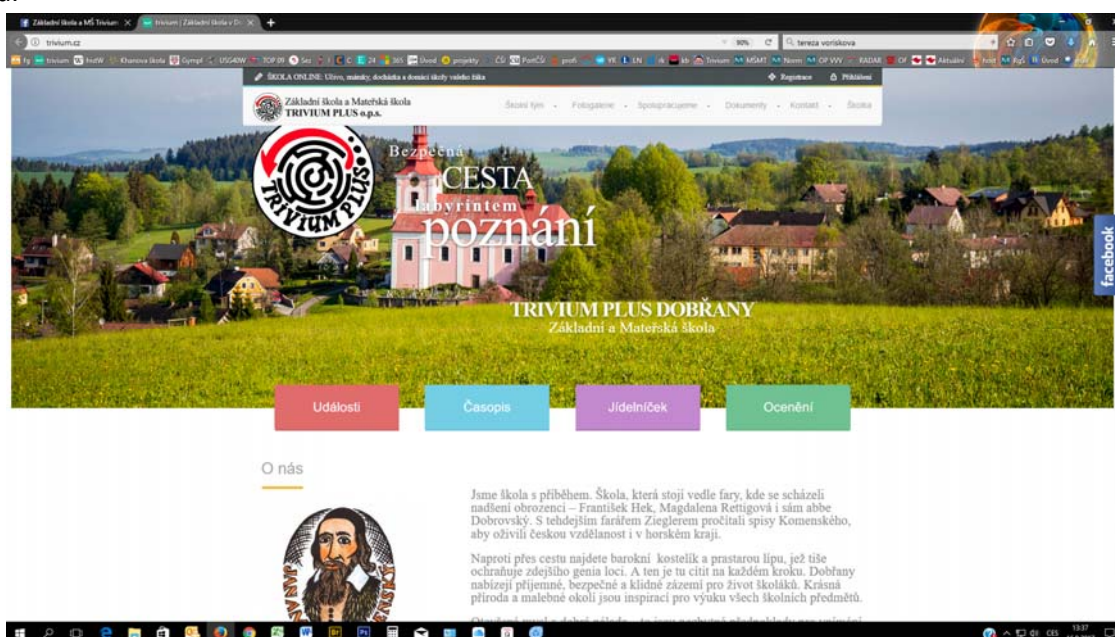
Základní škola a MŠ Trivium × trivium | Základní škola v Do ×

trivium.cz

90% tereza voriskova

ŠKOLA ONLINE: Úživo, známky, docházka a domácí úkoly vašeho žáka

Registrace Přihlášení

Základní škola a Mateřská škola TRIVIUM PLUS o.p.s.

Školní týen · Fotogalerie · Spolupracujeme · Dokumenty · Kontakt · Školka

TRIVIUM PLUS

Bezpečná CESTA labyrintem poznání

TRIVIUM PLUS DOBŘANY
Základní a Mateřská škola

facebook

Události

Časopis

Jídelníček

Ocenění

O nás

JAN AMOS KOMENSKÝ

Jsme škola s příběhem. Škola, která stojí vedle fary, kde se scházeli nadšení obrozenci – František Hek, Magdalena Rettigová i sám abbé Dobrovský. S tehdejším farářem Zieglerem pročítali spisy Komenského, aby oživili českou vzdělanost i v horském kraji.

Naproti přes cestu najdete barokní kostelík a prastarou lípu, jež tiše ochraňuje zdejšího genia loci. A ten je tu cítit na každém kroku. Dobřany nabízejí příjemné, bezpečné a klidné zázemí pro život školáků. Krásná příroda a malebné okolí jsou inspirací pro výuku všech školních předmětů.

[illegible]

13:37